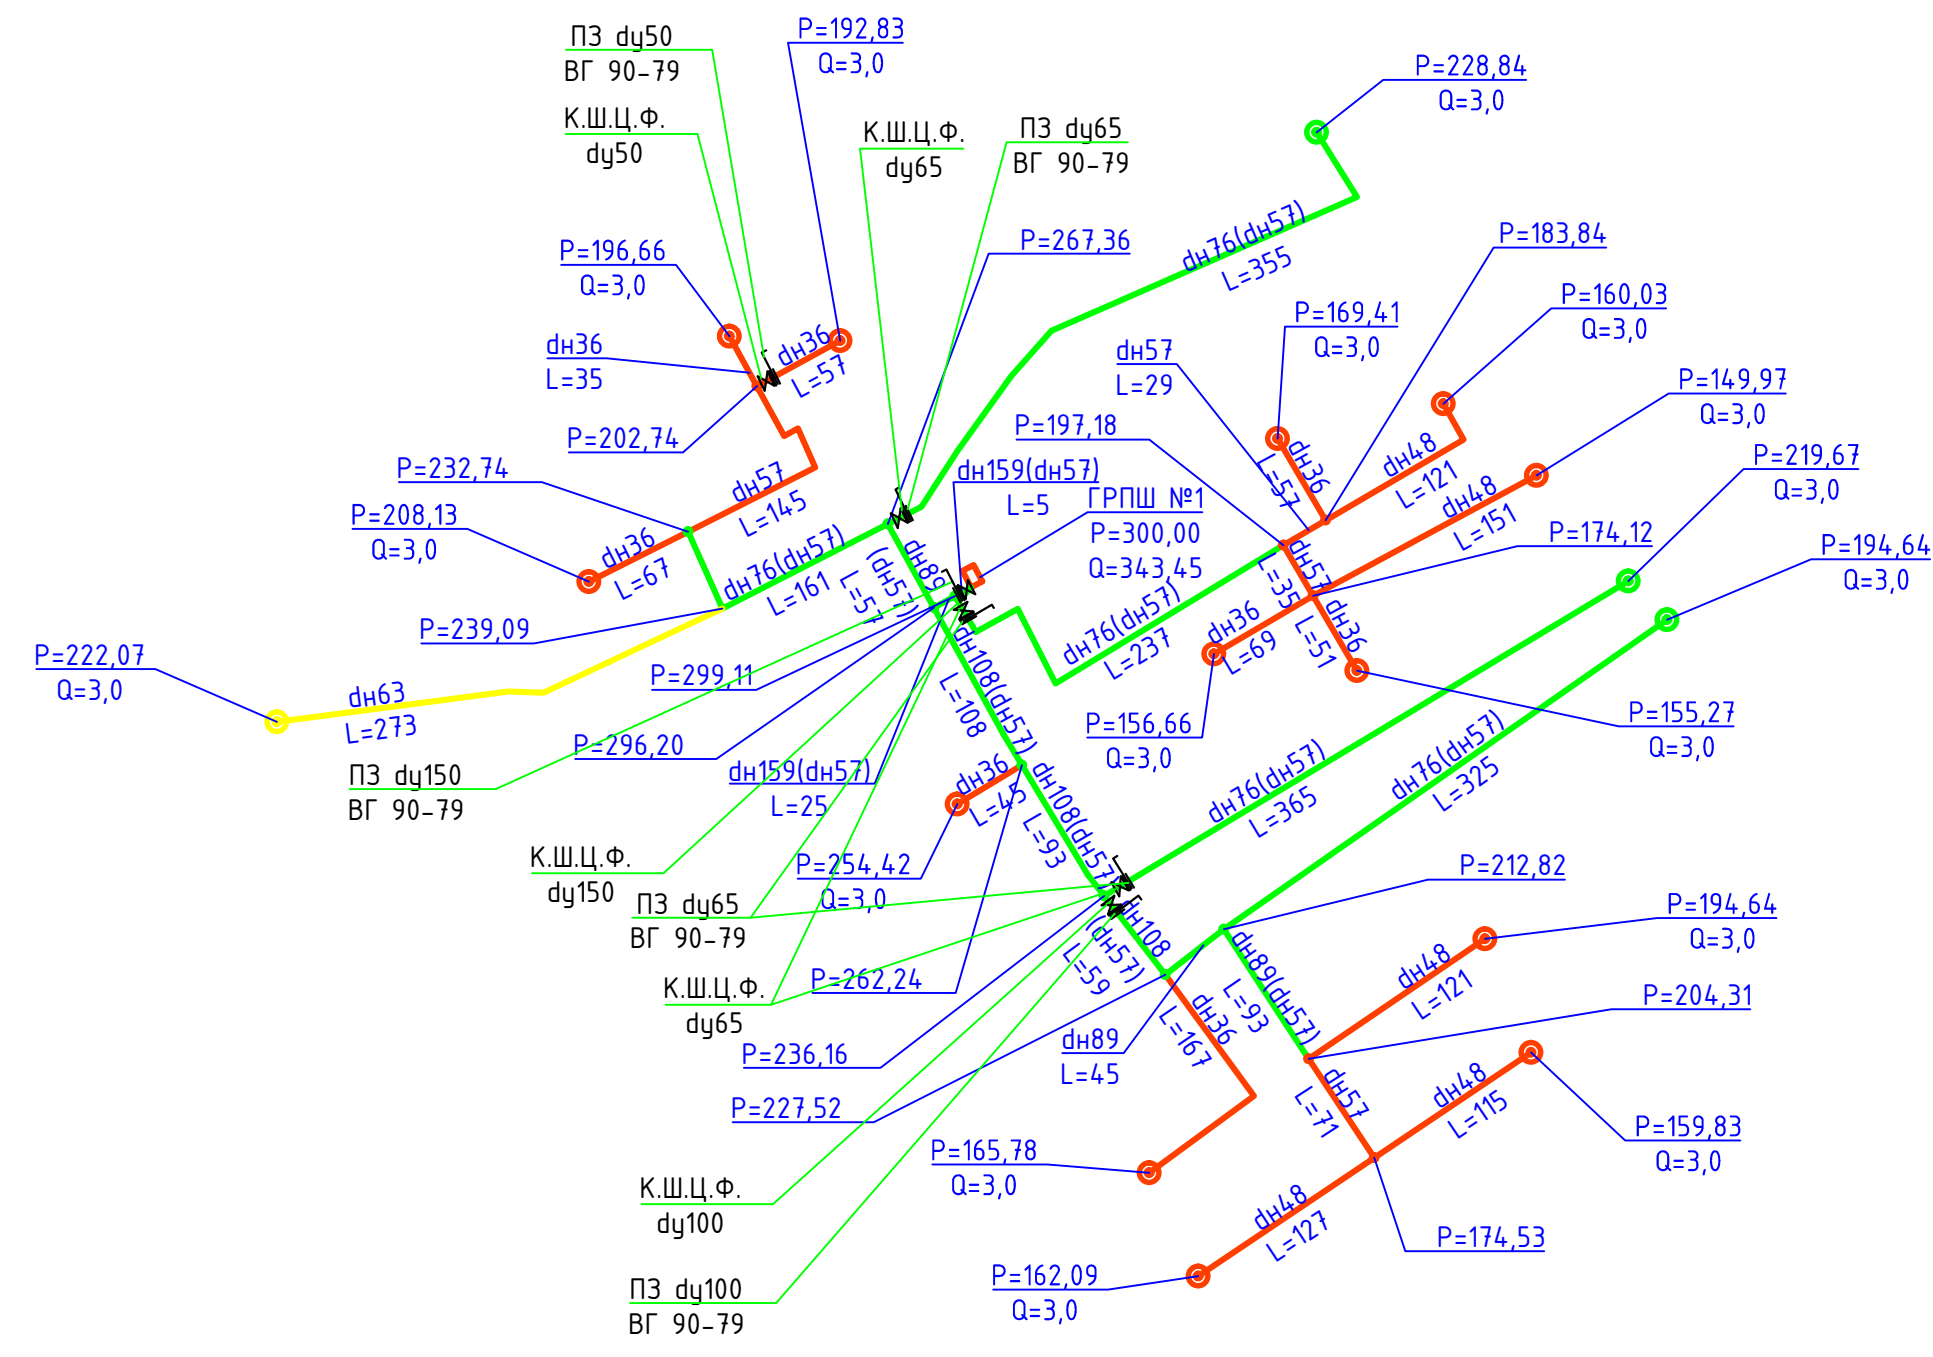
ПЗ dу50
ВГ 90-79
P=192,83
Q=3,0
P=228,84
Q=3,0
К.Ш.Ц.Ф.
dу50
К.Ш.Ц.Ф.
dу65
ПЗ dу65
ВГ 90-79
P=267,36
dн76(dн57)
L=355
P=183,84
P=196,66
Q=3,0
P=169,41
Q=3,0
P=160,03
Q=3,0
dн36
L=35
dн36
L=57
dн57
L=29
P=149,97
Q=3,0
P=202,74
P=197,18
dн36
L=57
dн48
L=121
P=219,67
Q=3,0
P=232,74
dн57
L=145
dн159(dн57)
L=5
ГРПШ №1
P=300,00
Q=343,45
dн48
L=151
P=208,13
Q=3,0
dн36
L=67
dн76(dн57)
L=161
(dн57)
L=57
dн89
P=174,12
P=194,64
Q=3,0
P=239,09
dн76(dн57)
L=237
dн57
L=35
dн36
L=69
dн36
L=51
P=222,07
Q=3,0
dн63
L=273
P=299,11
dн108(dн57)
L=108
P=155,27
Q=3,0
P=156,66
Q=3,0
P=296,20
ПЗ dу150
ВГ 90-79
dн159(dн57)
L=25
dн36
L=45
dн108(dн57)
L=93
dн76(dн57)
L=365
dн76(dн57)
L=325
К.Ш.Ц.Ф.
dу150
P=254,42
Q=3,0
P=212,82
ПЗ dу65
ВГ 90-79
dн108
(dн57)
L=59
dн89(dн57)
L=93
P=194,64
Q=3,0
К.Ш.Ц.Ф.
dу65
P=262,24
dн36
L=167
dн48
L=121
P=204,31
P=236,16
dн89
L=45
dн57
L=71
P=227,52
dн48
L=115
P=165,78
Q=3,0
P=159,83
Q=3,0
К.Ш.Ц.Ф.
dу100
P=174,53
dн48
L=127
ПЗ dу100
ВГ 90-79
P=162,09
Q=3,0